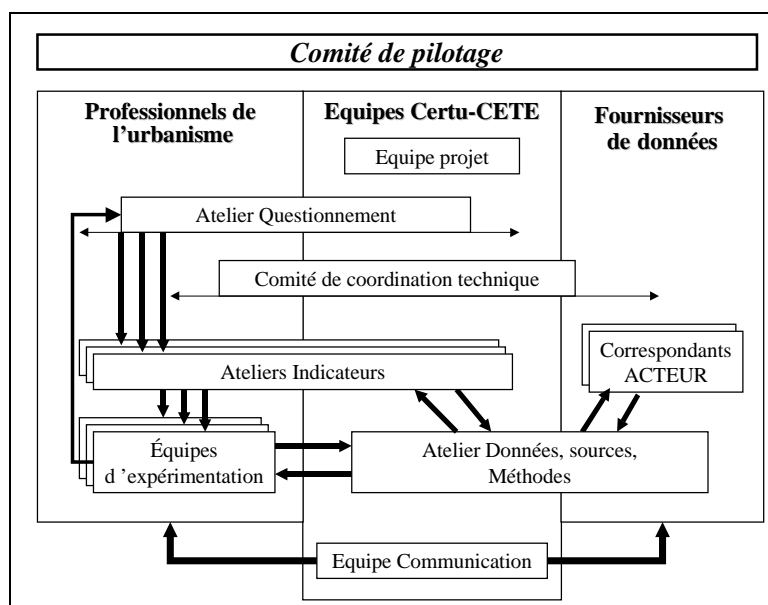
Comité de pilotage

Professionnels de l'urbanisme

Equipes Certu-CETE

Fournisseurs de données

Equipe projet

Atelier Questionnement

Comité de coordination technique

Ateliers Indicateurs

Correspondants ACTEUR

Équipes d 'expérimentation

Atelier Données, sources, Méthodes

Equipe Communication